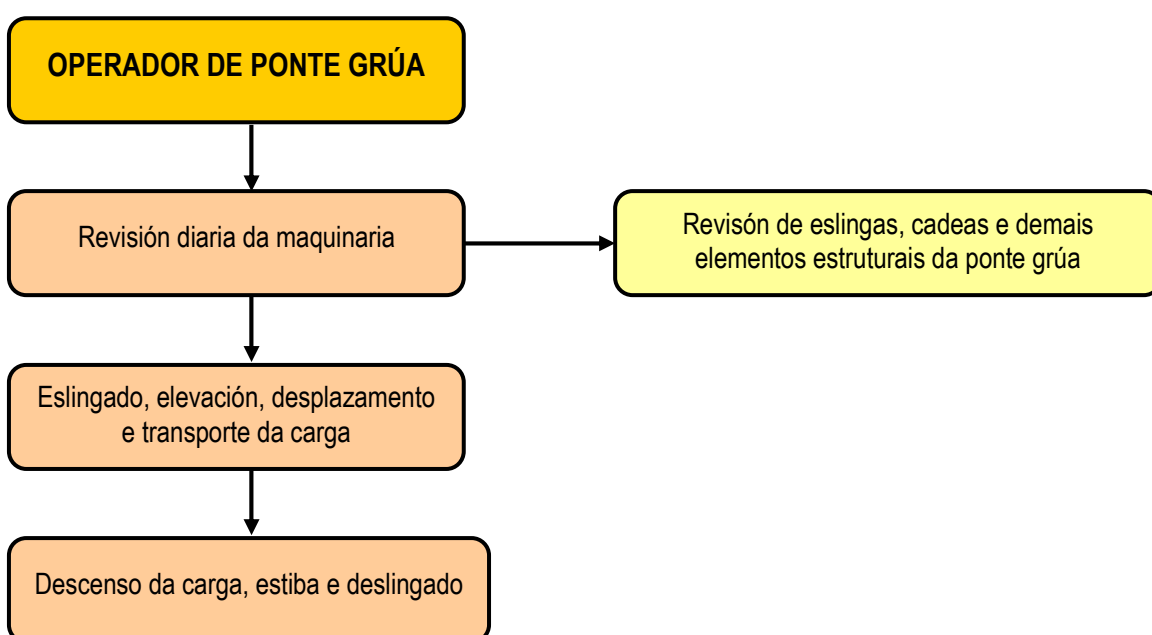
OPERADOR DE PONTE GRÚA

Revisión diaria da maquinaria

Revisón de eslingas, cadeas e demais elementos estruturais da ponte grúa

Eslingado, elevación, desplazamento e transporte da carga

Descenso da carga, estiba e deslingado